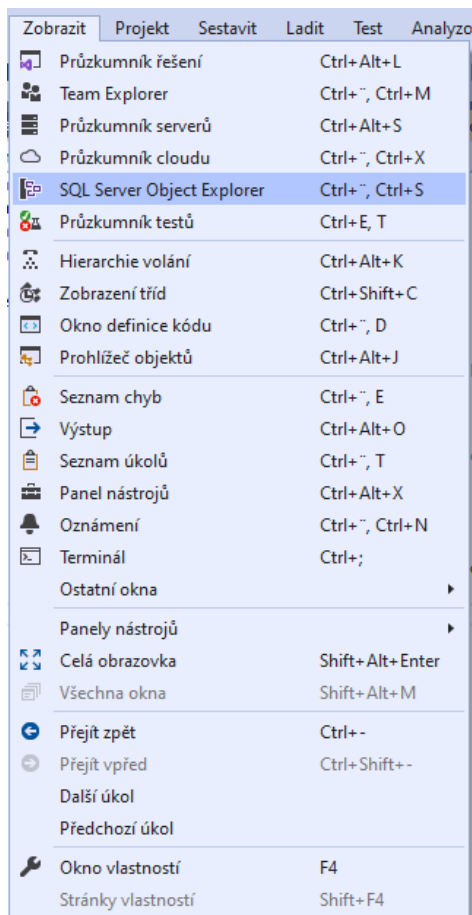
Zobrazit Projekt Sestavit Ladit Test Analyzo

Průzkumník řešení Ctrl+Alt+L
Team Explorer Ctrl+¨, Ctrl+M
Průzkumník serverů Ctrl+Alt+S
Průzkumník cloudu Ctrl+¨, Ctrl+X
SQL Server Object Explorer Ctrl+¨, Ctrl+S
Průzkumník testů Ctrl+E, T

Hierarchie volání Ctrl+Alt+K
Zobrazení tříd Ctrl+Shift+C
Okno definice kódu Ctrl+¨, D
Prohlížeč objektů Ctrl+Alt+J

Seznam chyb Ctrl+¨, E
Výstup Ctrl+Alt+O
Seznam úkolů Ctrl+¨, T
Panel nástrojů Ctrl+Alt+X
Oznámení Ctrl+¨, Ctrl+N
Terminál Ctrl+;
Ostatní okna

Panely nástrojů
Celá obrazovka Shift+Alt+Enter
Všechna okna Shift+Alt+M

Přejít zpět Ctrl+-
Přejít vpřed Ctrl+Shift+-
Další úkol
Předchozí úkol

Okno vlastností F4
Stránky vlastností Shift+F4